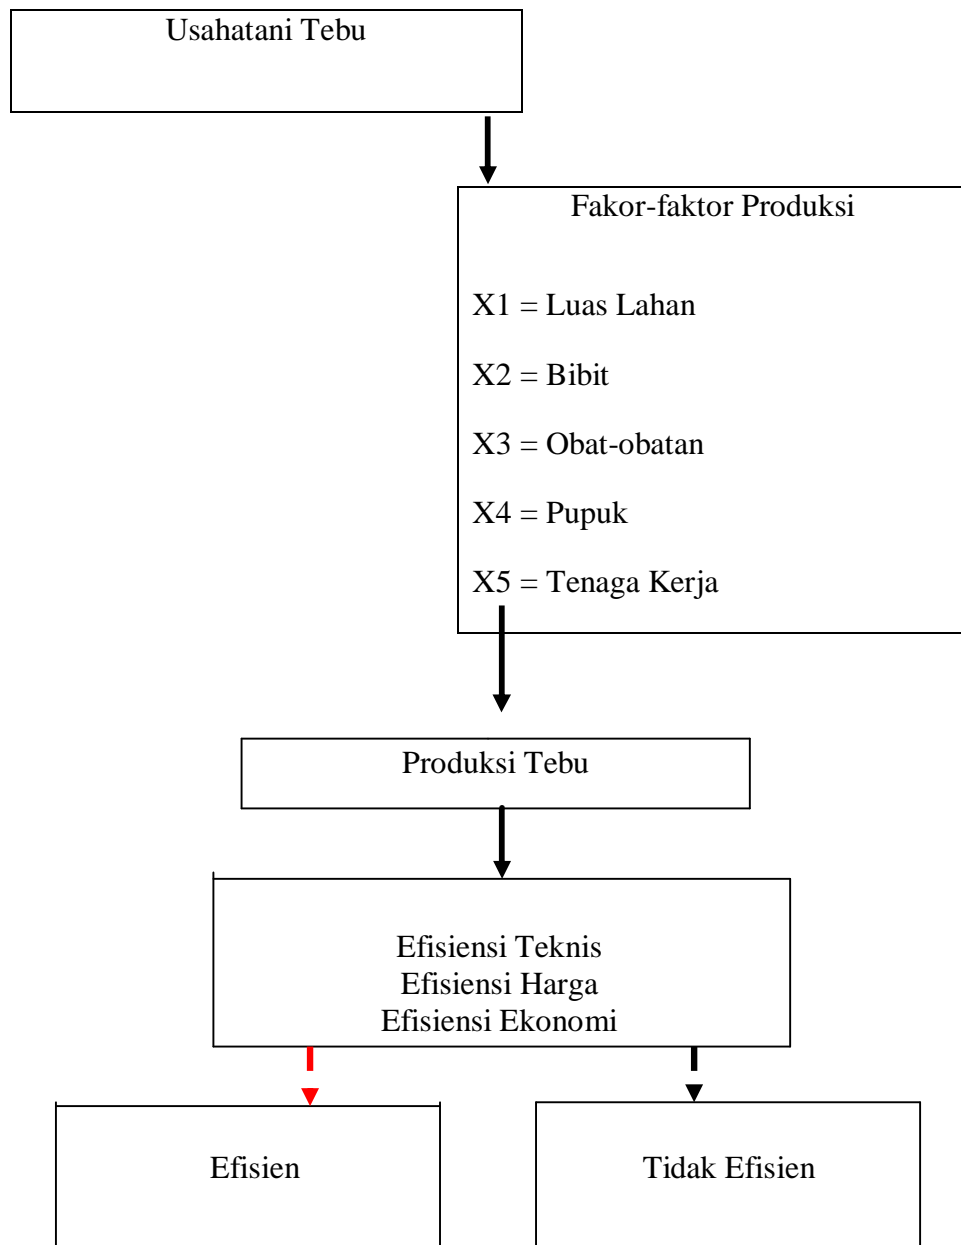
Usahatani Tebu

Fakor-faktor Produksi

X1 = Luas Lahan

X2 = Bibit

X3 = Obat-obatan

X4 = Pupuk

X5 = Tenaga Kerja

Produksi Tebu

Efisiensi Teknis
Efisiensi Harga
Efisiensi Ekonomi

Efisien

Tidak Efisien